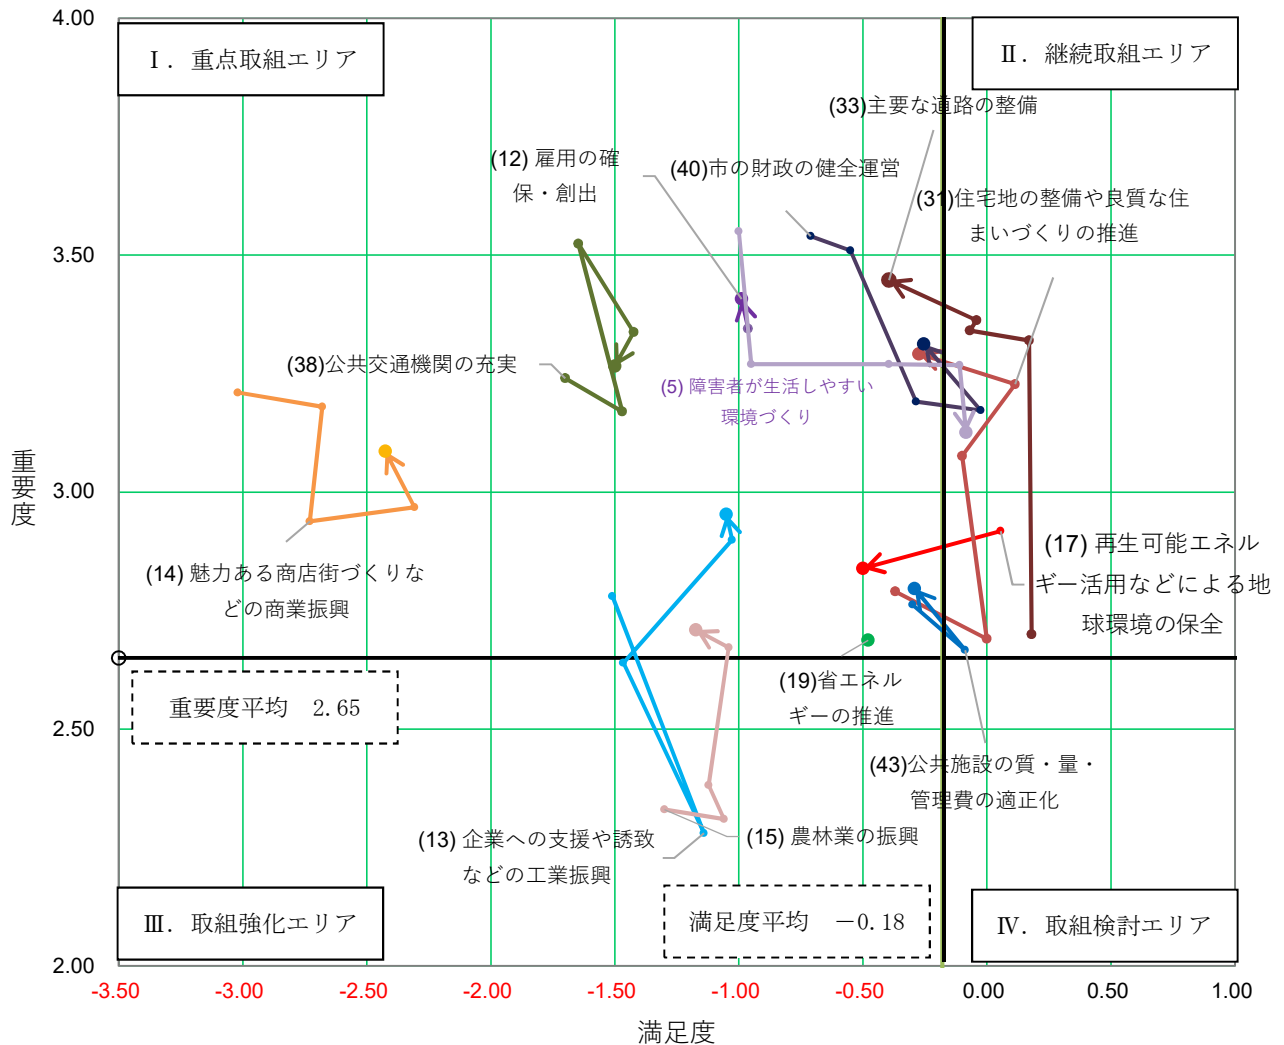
4.00

Ⅰ．重点取組エリア

Ⅱ．継続取組エリア

(33)主要な道路の整備

(12) 雇用の確保・創出

(40)市の財政の健全運営

(31)住宅地の整備や良質な住まいづくりの推進

3.50

(38)公共交通機関の充実

(5) 障害者が生活しやすい環境づくり

重要度

3.00

(17) 再生可能エネルギー活用などによる地球環境の保全

(14) 魅力ある商店街づくりなどの商業振興

(19)省エネルギーの推進

重要度平均　2.65

2.50

(43)公共施設の質・量・管理費の適正化

(15) 農林業の振興

(13) 企業への支援や誘致などの工業振興

Ⅲ．取組強化エリア

満足度平均　－0.18

Ⅳ．取組検討エリア

2.00

-3.50 -3.00 -2.50 -2.00 -1.50 -1.00 -0.50 0.00 0.50 1.00

満足度